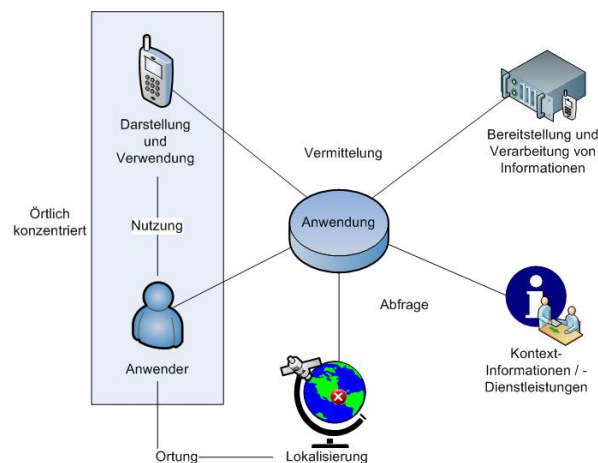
Darstellung und Verwendung

Nutzung

Örtlich konzentriert

Anwender

Vermittelung

Anwendung

Bereitstellung und Verarbeitung von Informationen

Abfrage

Kontext-Informationen / -Dienstleistungen

Ortung

Lokalisierung